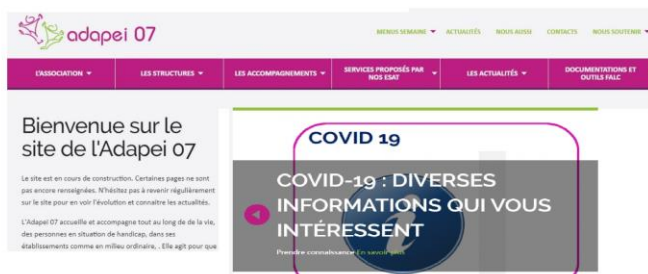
adapei 07

MENUS SEMAINE ▾ ACTUALITÉS NOUS AUSSI CONTACTS NOUS SOUTENIR ▾

L'ASSOCIATION ▾ LES STRUCTURES ▾ LES ACCOMPAGNEMENTS ▾ SERVICES PROPOSÉS PAR NOS ESAT ▾ LES ACTUALITÉS ▾ DOCUMENTATIONS ET OUTILS FALC

Bienvenue sur le site de l'Adapei 07

Le site est en cours de construction. Certaines pages ne sont pas encore renseignées. N'hésitez pas à revenir régulièrement sur le site pour en voir l'évolution et connaitre les actualités.

L'Adapei 07 accueille et accompagne tout au long de la vie, des personnes en situation de handicap, dans ses établissements comme en milieu ordinaire, . Elle agit pour que

COVID 19

COVID-19 : DIVERSES INFORMATIONS QUI VOUS INTÉRESSENT

Prendre connaissance En savoir plus